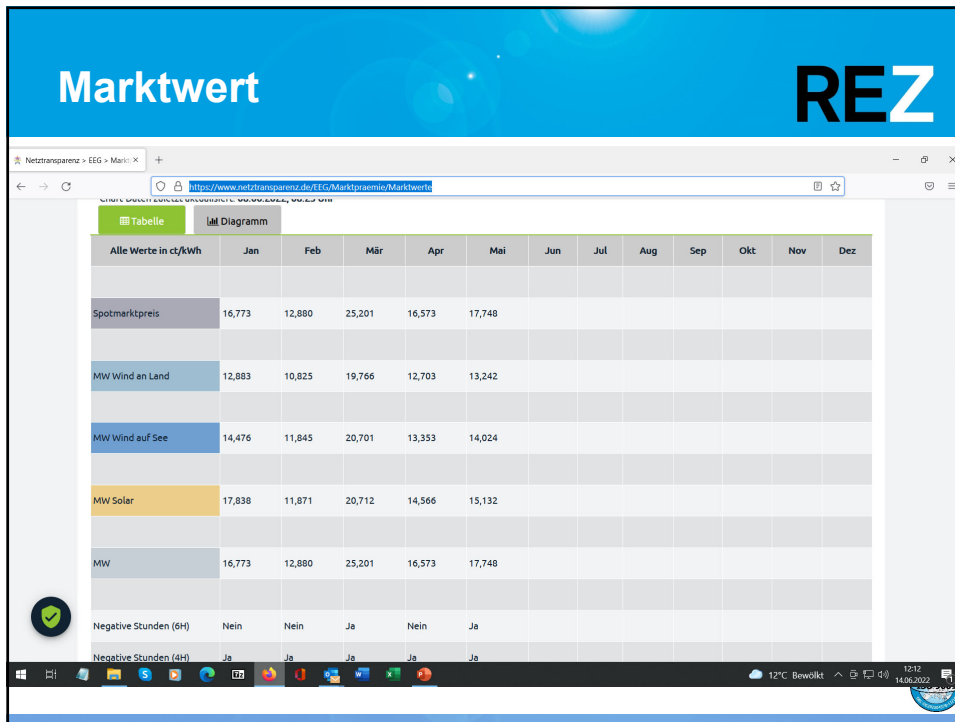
Marktwert

REZ

Netztransparenz > EEG > Markt ×

https://www.netztransparenz.de/EEG/Marktpraemie/Marktwerte

Chart Daten zuletzt aktualisiert: 08.06.2022, 08:25 Uhr

Tabelle

Diagramm

| Alle Werte in ct/kWh | Jan | Feb | Mär | Apr | Mai | Jun | Jul | Aug | Sep | Okt | Nov | Dez |
|---|---|---|---|---|---|---|---|---|---|---|---|---|
| | | | | | | | | | | | | |
| Spotmarktpreis | 16,773 | 12,880 | 25,201 | 16,573 | 17,748 | | | | | | | |
| | | | | | | | | | | | | |
| MW Wind an Land | 12,883 | 10,825 | 19,766 | 12,703 | 13,242 | | | | | | | |
| | | | | | | | | | | | | |
| MW Wind auf See | 14,476 | 11,845 | 20,701 | 13,353 | 14,024 | | | | | | | |
| | | | | | | | | | | | | |
| MW Solar | 17,838 | 11,871 | 20,712 | 14,566 | 15,132 | | | | | | | |
| | | | | | | | | | | | | |
| MW | 16,773 | 12,880 | 25,201 | 16,573 | 17,748 | | | | | | | |
| | | | | | | | | | | | | |
| Negative Stunden (6H) | Nein | Nein | Ja | Nein | Ja | | | | | | | |
| Negative Stunden (4H) | Ja | Ja | Ja | Ja | Ja | | | | | | | |

12°C Bewölkt

12:12
14.06.2022